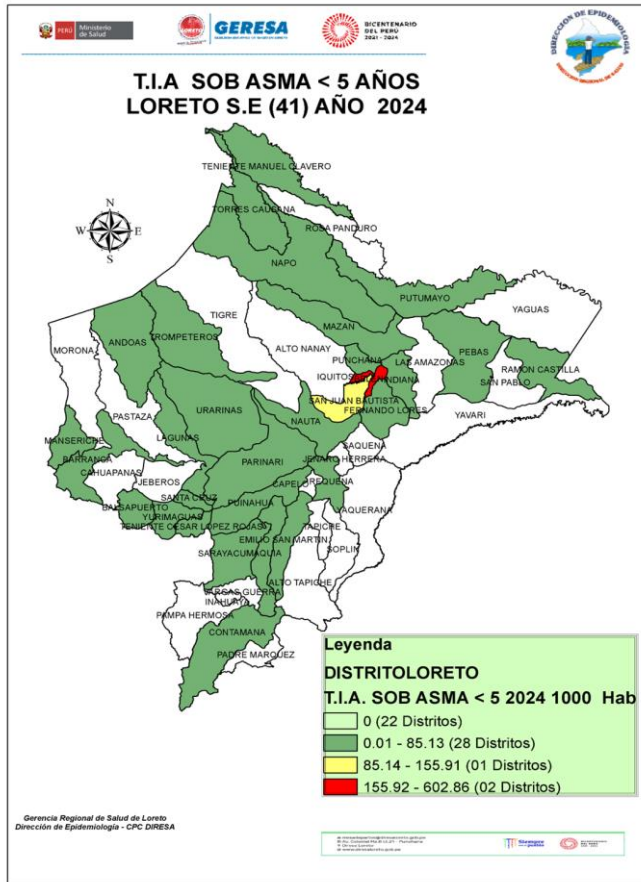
PERÚ Ministerio de Salud

GERESA

BICENTENARIO DEL PERÚ 2021 - 2024

DIRECCIÓN DE EPIDEMIOLOGÍA

T.I.A SOB ASMA < 5 AÑOS
LORETO S.E (41) AÑO 2024

N
W E
S

TENIENTE MANUEL CLAVERO
TORRES CAUSANA
ROSA PANDURO
NAPO
PUTUMAYO
YAGUAS
TIGRE
MAZAN
MORONA
ANDOAS
TROMPETEROS
ALTO NANAY
PUNCHANA
LAS AMAZONAS
PEBAS
RAMON CASTILLA
IQUITOS
INDIANA
SAN PABLO
SAN JUAN BAUTISTA
FERNANDO LORES
YAVARI
PASTAZA
URARINAS
NAUTA
SAQUENA
MANSERICHE
LAGUNAS
JENARO HERRERA
BARRANCA
CAHUAPANAS
PARINARI
CAPELO
REQUENA
JEBEROS
SANTA CRUZ
PUINAHUA
BALSAPUERTO
YURIMAGUAS
TENIENTE CESAR LOPEZ ROJAS
EMILIO SAN MARTIN
TAPICHE
SOPLIN
SARAYACU
MAQUIA
ALTO TAPICHE
VARGAS GUERRA
INAHUAYA
PAMPA HERMOSA
CONTAMANA
PADRE MARQUEZ

Leyenda
DISTRITOLORETO
T.I.A. SOB ASMA < 5 2024 1000 Hab
0 (22 Distritos)
0.01 - 85.13 (28 Distritos)
85.14 - 155.91 (01 Distritos)
155.92 - 602.86 (02 Distritos)

Gerencia Regional de Salud de Loreto
Dirección de Epidemiología - CPC DIRESA

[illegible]